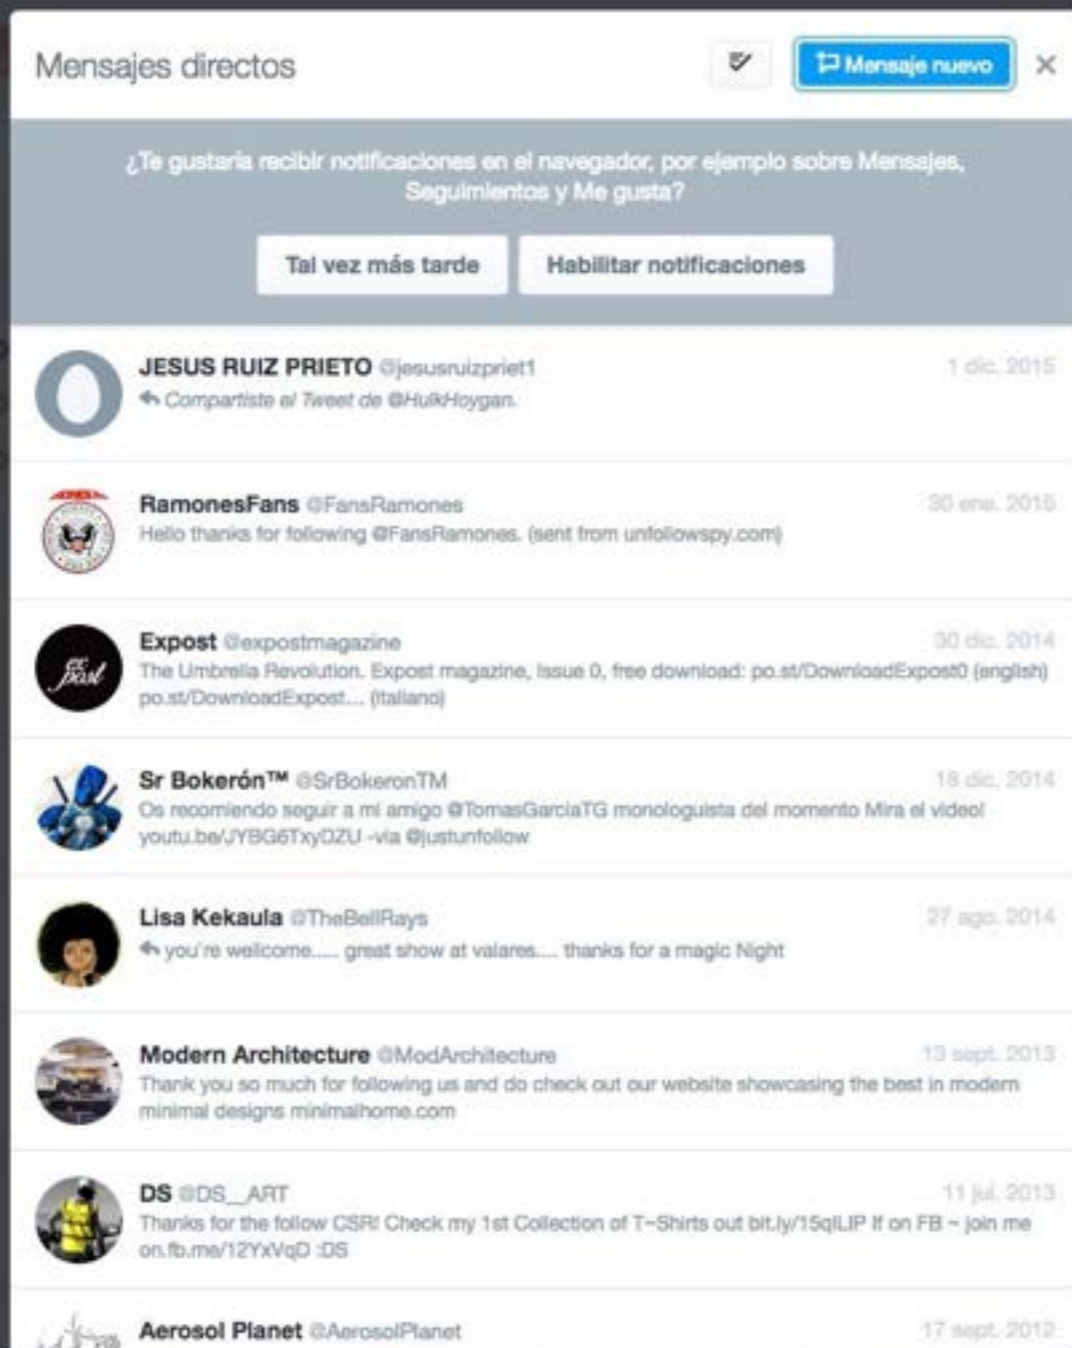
Mensajes directos

Mensaje nuevo

×

¿Te gustaría recibir notificaciones en el navegador, por ejemplo sobre Mensajes, Seguimientos y Me gusta?

Tal vez más tarde

Habilitar notificaciones

JESUS RUIZ PRIETO @jesusruizpriet1 1 dic. 2015
Compartiste el Tweet de @HulkHoygan.

RamonesFans @FansRamones 30 ene. 2015
Hello thanks for following @FansRamones. (sent from unfollowspy.com)

Expost @expostmagazine 30 dic. 2014
The Umbrella Revolution. Expost magazine, Issue 0, free download: po.st/DownloadExpost0 (english) po.st/DownloadExpost... (italiano)

Sr Bokerón™ @SrBokeronTM 18 dic. 2014
Os recomiendo seguir a mi amigo @TomasGarciaTG monologuista del momento Mira el video! youtu.be/JYBG6TxyDZU -vía @justunfollow

Lisa Kekaula @TheBellRays 27 ago. 2014
you're welcome..... great show at valares.... thanks for a magic Night

Modern Architecture @ModArchitecture 13 sept. 2013
Thank you so much for following us and do check out our website showcasing the best in modern minimal designs minimalhome.com

DS @DS_ART 11 jul. 2013
Thanks for the follow CSR! Check my 1st Collection of T-Shirts out bit.ly/15qlLIP If on FB - join me on.fb.me/12YxVqD :DS

Aerosol Planet @AerosolPlanet 17 sept. 2012